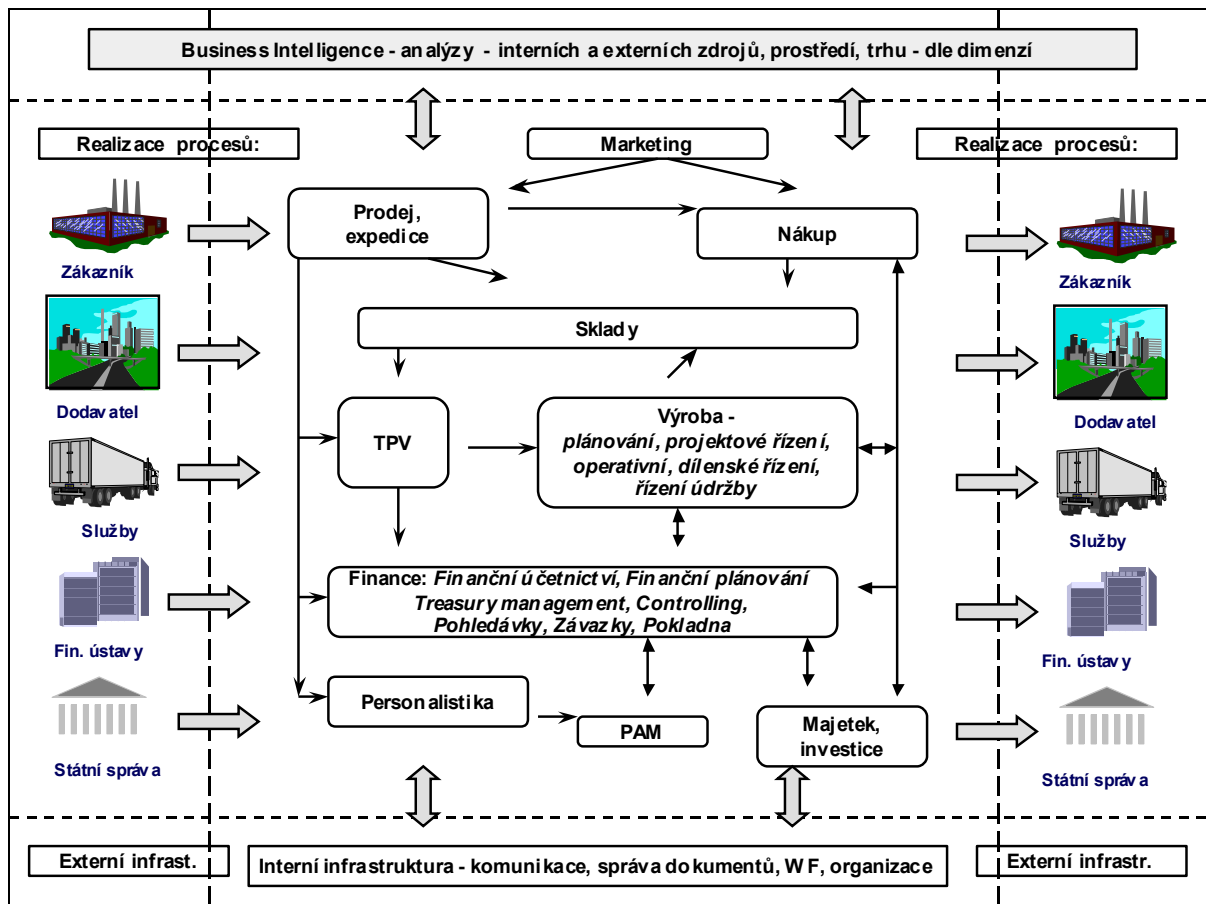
Business Intelligence - analýzy - interních a externích zdrojů, prostředí, trhu - dle dimenzí

Realizace procesů:

Marketing

Realizace procesů:

Prodej, expedice

Nákup

Zákazník

Zákazník

Sklady

Dodavatel

Dodavatel

TPV

Výroba - plánování, projektové řízení, operativní, dílenské řízení, řízení údržby

Služby

Služby

Finance: Finanční účetnictví, Finanční plánování Treasury management, Controlling, Pohledávky, Závazky, Pokladna

Fin. ústavy

Fin. ústavy

Personalistika

PAM

Majetek, investice

Státní správa

Státní správa

Externí infrast.

Interní infrastruktura - komunikace, správa dokumentů, WF, organizace

Externí infrastr.